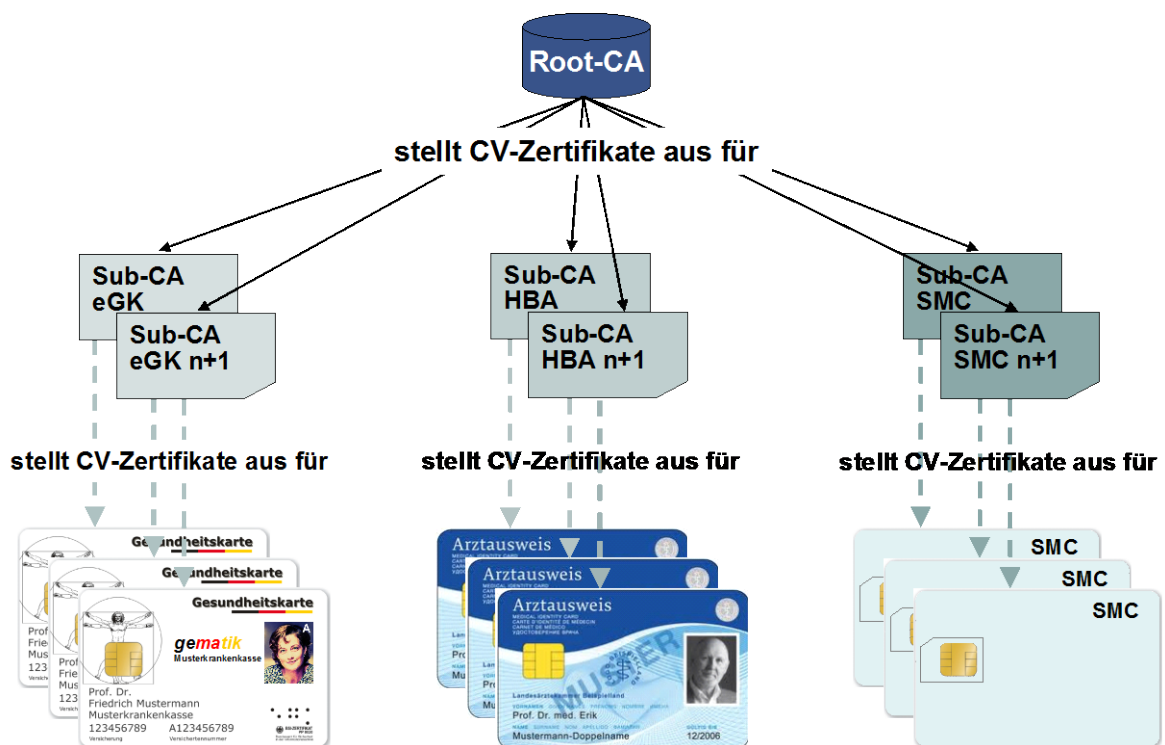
Root-CA

stellt CV-Zertifikate aus für

Sub-CA
eGK

Sub-CA
eGK n+1

Sub-CA
HBA

Sub-CA
HBA n+1

Sub-CA
SMC

Sub-CA
SMC n+1

stellt CV-Zertifikate aus für

stellt CV-Zertifikate aus für

stellt CV-Zertifikate aus für

Gesundheitskarte

Gesundheitskarte

Gesundheitskarte

Prof
Frie
Mus
123

Prof
Frie
Mus
123

gematik
Musterkrankenkasse

Prof. Dr.
Friedrich Mustermann
Musterkrankenkasse
123456789 A123456789
Versicherung Versichertennummer

Arztausweis

Arztausweis

Arztausweis
MEDICAL IDENTITY CARD
CARTE D'IDENTITE DE MEDECIN
CARNET DE MEDICO
УДОСТОВЕРЕНИЕ ВРАЧА

Landesärztekammer Beispielland
Prof. Dr. med. Erik
Mustermann-Doppelname
12/2006

MUSTER

SMC

SMC

SMC